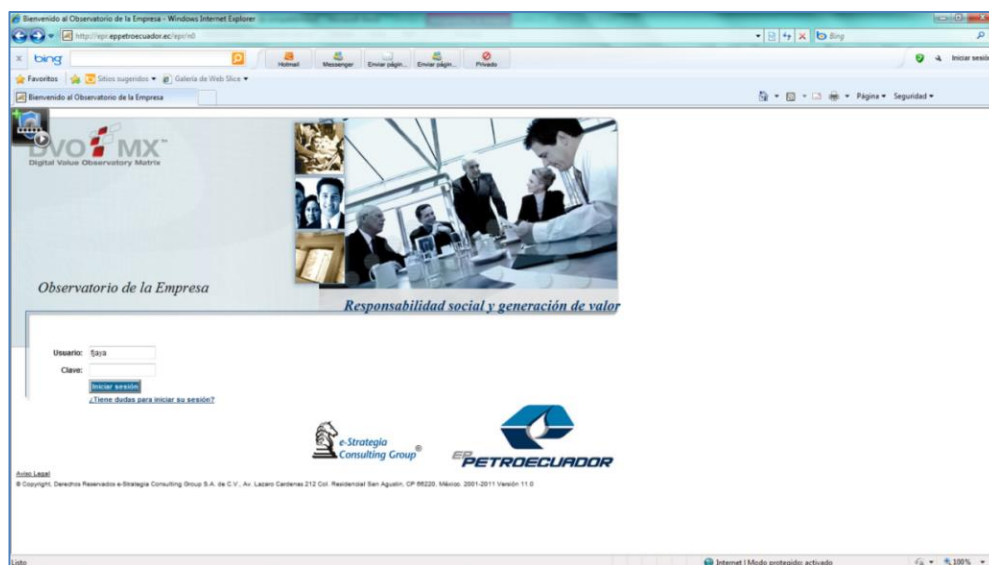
Bienvenido al Observatorio de la Empresa - Windows Internet Explorer

http://epr.eppetroecuador.ec/epr/n0

Bing

bing

Hotmail Messenger Enviar págin... Enviar págin... Privado

Iniciar sesió

Favoritos Sitios sugeridos Galería de Web Slice

Bienvenido al Observatorio de la Empresa

Página Seguridad

DVO MX™
Digital Value Observatory Matrix

Observatorio de la Empresa

Responsabilidad social y generación de valor

Usuario: ftaya

Clave:

Iniciar sesión

¿Tiene dudas para iniciar su sesión?

e-Strategia Consulting Group®

EP PETROECUADOR

Aviso Legal

© Copyright, Derechos Reservados e-Strategia Consulting Group S.A. de C.V., Av. Lazaro Cardenas 212 Col. Residencial San Agustin, CP 66220, México. 2001-2011 Versión 11.0

Listo

Internet | Modo protegido: activado

100%